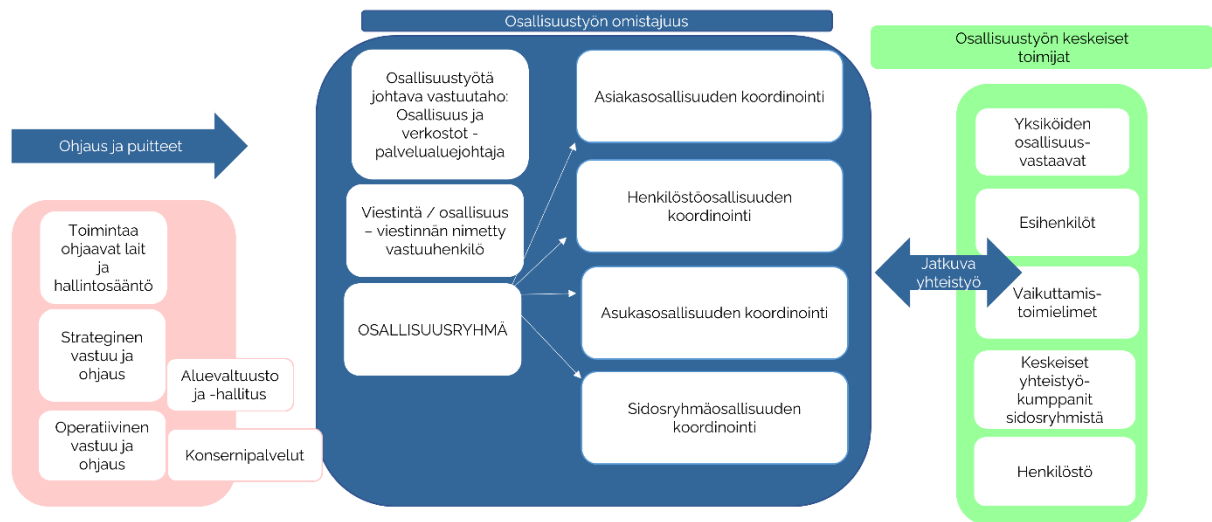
Osallisuustyön omistajuus

Osallisuustyön keskeiset toimijat

Ohjaus ja puitteet

Toimintaa ohjaavat lait ja hallintosääntö

Strateginen vastuu ja ohjaus

Aluevaltuusto ja -hallitus

Operatiivinen vastuu ja ohjaus

Konsernipalvelut

Osallisuustyötä johtava vastuutaho: Osallisuus ja verkostot -palvelualuejohtaja

Viestintä / osallisuus – viestinnän nimetty vastuuhenkilö

OSALLISUUSRYHMÄ

Asiakasosallisuuden koordinointi

Henkilöstöosallisuuden koordinointi

Asukasosallisuuden koordinointi

Sidosryhmäosallisuuden koordinointi

Jatkuva yhteistyö

Yksiköiden osallisuus-vastaavat

Esihenkilöt

Vaikuttamis-toimielimet

Keskeiset yhteistyö-kumppanit sidosryhmistä

Henkilöstö